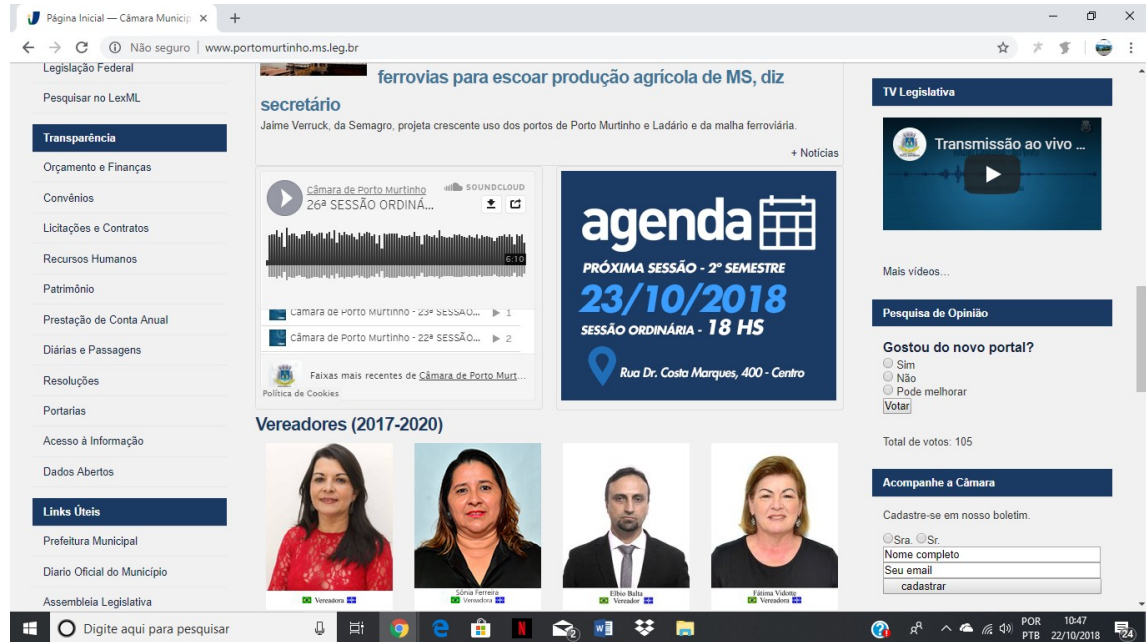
Página Inicial — Câmara Municip ×
+
Não seguro | www.portomurtinho.ms.leg.br

Legislação Federal
Pesquisar no LexML
Transparência
Orçamento e Finanças
Convênios
Licitações e Contratos
Recursos Humanos
Patrimônio
Prestação de Conta Anual
Diárias e Passagens
Resoluções
Portarias
Acesso à Informação
Dados Abertos
Links Úteis
Prefeitura Municipal
Diario Oficial do Município
Assembleia Legislativa

ferrovias para escoar produção agrícola de MS, diz secretário
Jaime Verruck, da Semagro, projeta crescente uso dos portos de Porto Murtinho e Ladário e da malha ferroviária.
+ Notícias

Câmara de Porto Murtinho
SOUNDCLOUD
26ª SESSÃO ORDINÁ...
6:10
Câmara de Porto Murtinho - 23ª SESSÃO... ▶ 1
Câmara de Porto Murtinho - 22ª SESSÃO... ▶ 2
Faixas mais recentes de Câmara de Porto Murt...
Política de Cookies

agenda
PRÓXIMA SESSÃO - 2º SEMESTRE
23/10/2018
SESSÃO ORDINÁRIA - 18 HS
Rua Dr. Costa Marques, 400 - Centro

Vereadores (2017-2020)
Vereadora
Sônia Ferreira Vereadora
Elbio Balta Vereador
Fátima Vidotte Vereadora

TV Legislativa
Transmissão ao vivo ...
Mais vídeos...
Pesquisa de Opinião
Gostou do novo portal?
Sim
Não
Pode melhorar
Votar
Total de votos: 105
Acompanhe a Câmara
Cadastre-se em nosso boletim.
Sra. Sr.
Nome completo
Seu email
cadastrar

Digite aqui para pesquisar
POR PTB 10:47 22/10/2018 24